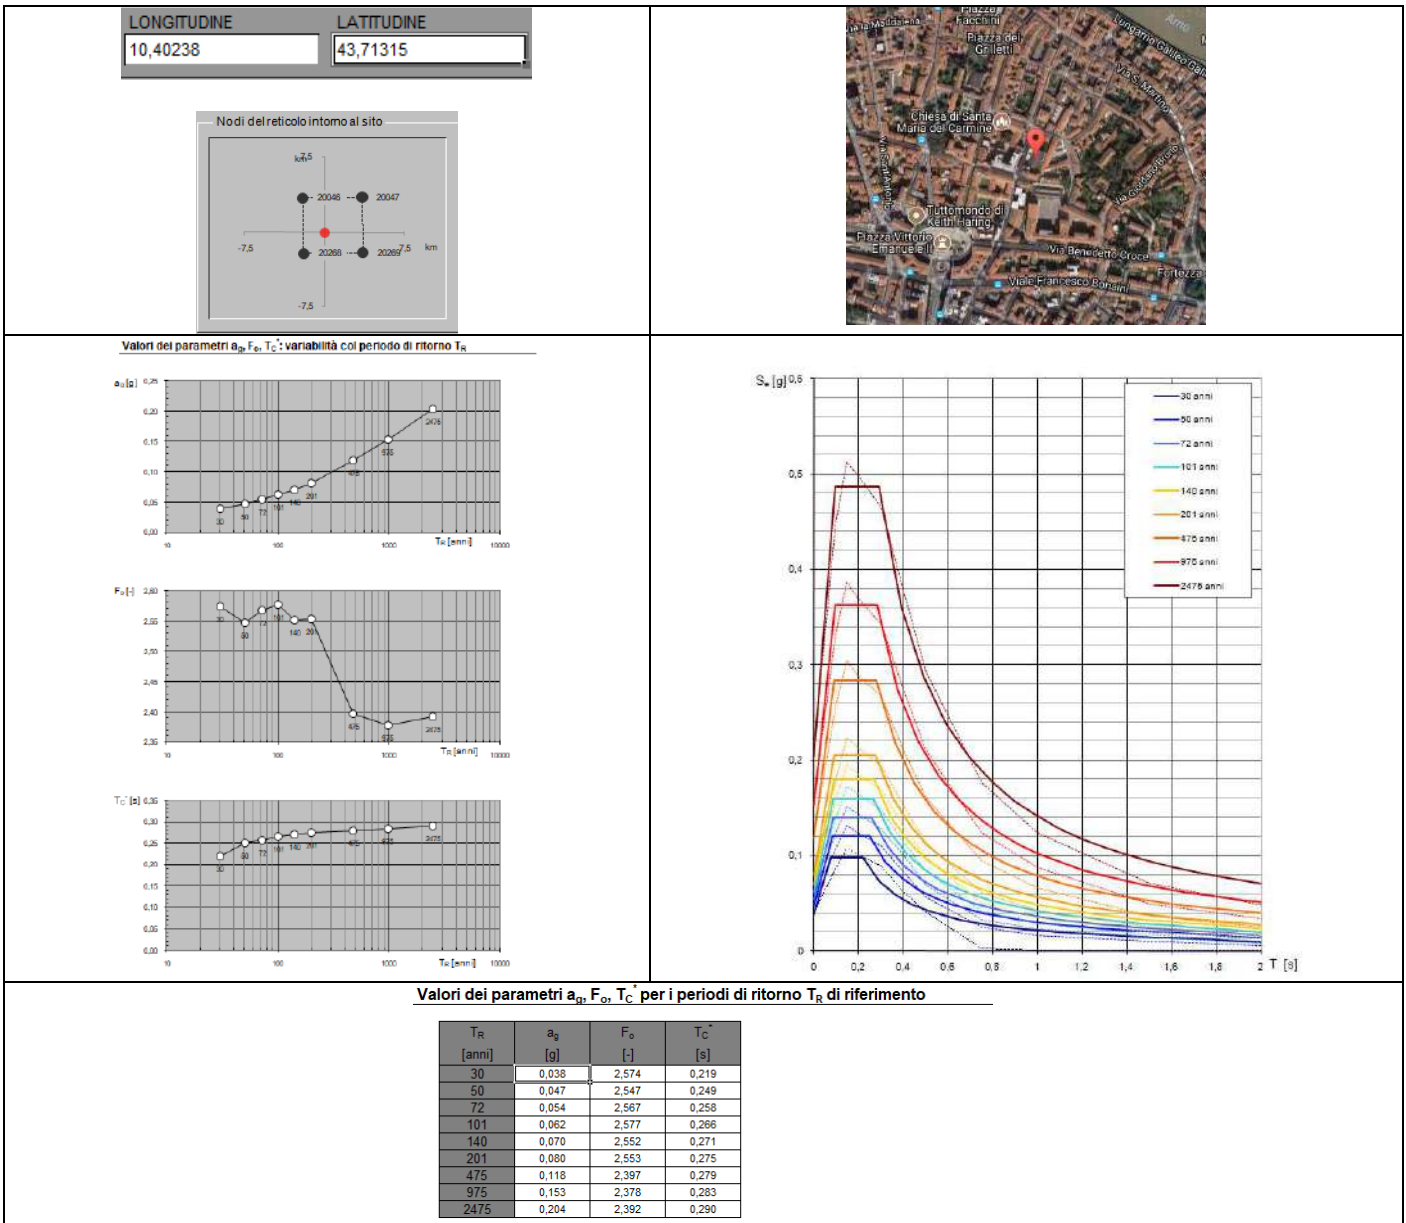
LONGITUDINE
10,40238

LATITUDINE
43,71315

Nodi del reticolo intorno al sito

km 7,5
20046
20047
-7,5
20268
20269 7,5
km
-7,5

Piazza Facchini
Piazza dei Grilletti
Lungarno Galileo Gal
Arno
Via S. Martino
Chiesa di Santa Maria del Carmine
Via Sant'Antonio
Via Giosuè Borsi
Tuttomondo di Keith Haring
Piazza Vittorio Emanuele II
Via Benedetto Croce
Viale Francesco Bonaini
Fortezza

Valori dei parametri $a_g$, $F_o$, $T_C^*$: variabilità col periodo di ritorno $T_R$

$a_g$ [g] 0,25 0,20 0,15 0,10 0,05 0,00
10 100 1000 $T_R$ [anni] 10000
30 50 72 101 140 201 475 975 2475

$F_o$ [-] 2,60 2,55 2,50 2,45 2,40 2,35
10 100 1000 $T_R$ [anni] 10000
30 50 72 101 140 201 475 975 2475

$T_C^*$ [s] 0,35 0,30 0,25 0,20 0,15 0,10 0,05 0,00
10 100 1000 $T_R$ [anni] 10000
30 50 72 101 140 201 475 975 2475

$S_e$ [g] 0,6 0,5 0,4 0,3 0,2 0,1 0
0 0,2 0,4 0,6 0,8 1 1,2 1,4 1,6 1,8 2 T [s]
30 anni
50 anni
72 anni
101 anni
140 anni
201 anni
475 anni
975 anni
2475 anni

Valori dei parametri $a_g$, $F_o$, $T_C^*$ per i periodi di ritorno $T_R$ di riferimento

| $T_R$ [anni] | $a_g$ [g] | $F_o$ [-] | $T_C^*$ [s] |
|---|---|---|---|
| 30 | 0,038 | 2,574 | 0,219 |
| 50 | 0,047 | 2,547 | 0,249 |
| 72 | 0,054 | 2,567 | 0,258 |
| 101 | 0,062 | 2,577 | 0,266 |
| 140 | 0,070 | 2,552 | 0,271 |
| 201 | 0,080 | 2,553 | 0,275 |
| 475 | 0,118 | 2,397 | 0,279 |
| 975 | 0,153 | 2,378 | 0,283 |
| 2475 | 0,204 | 2,392 | 0,290 |